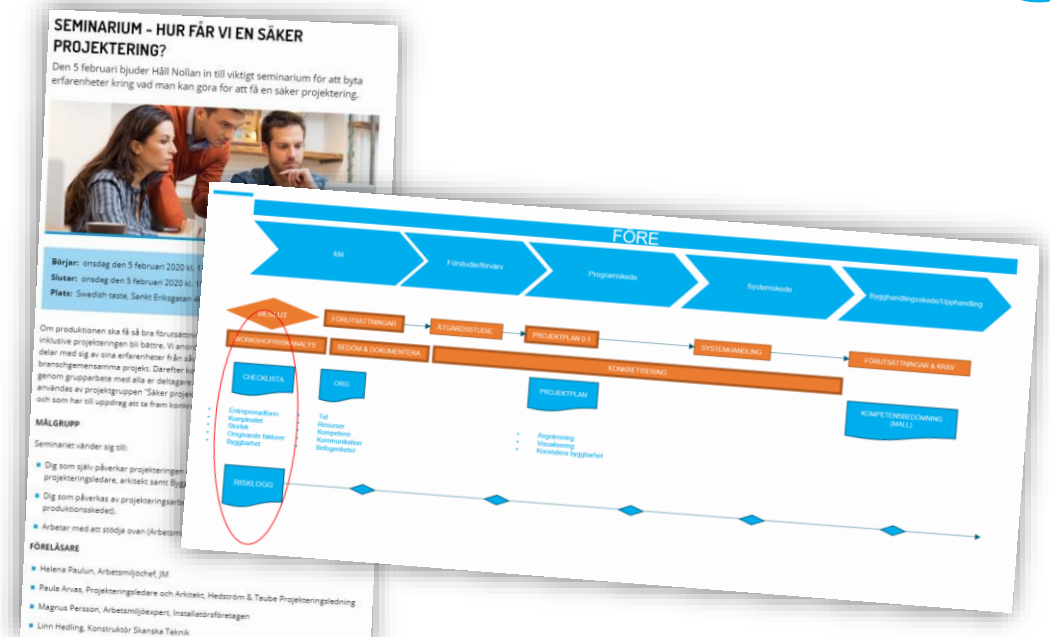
SEMINARIUM – HUR FÅR VI EN SÄKER PROJEKTERING?

Den 5 februari bjuder Håll Nollan in till viktigt seminarium för att byta erfarenheter kring vad man kan göra för att få en säker projektering.

Börjar: onsdag den 5 februari 2020 kl. 1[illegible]
Slutar: onsdag den 5 februari 2020 kl. 1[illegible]
Plats: Swedish taste, Sankt Eriksgatan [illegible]

Om produktionen ska få så bra förutsättni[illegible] inklusive projekteringen bli bättre. Vi anor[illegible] delar med sig av sina erfarenheter från så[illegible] branschgemensamma projekt. Därefter ko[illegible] genom grupparbete med alla er deltagare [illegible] användas av projektgruppen "Säker projek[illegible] och som har till uppdrag att ta fram konk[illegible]

MÅLGRUPP

Seminariet vänder sig till:

Dig som själv påverkar projekteringen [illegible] projekteringsledare, arkitekt samt Bygg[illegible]

Dig som påverkas av projekteringsarb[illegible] produktionsskedet).

Arbetar med att stödja ovan (Arbetsm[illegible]

FÖRELÄSARE

Helena Paulun, Arbetsmiljöchef, JM

Paula Arvas, Projekteringsledare och Arkitekt, Hedström & Taube Projekteringsledning

Magnus Persson, Arbetsmiljöexpert, Installatörsföretagen

Linn Hedling, Konstruktör Skanska Teknik

FÖRE

Mål

Förstudie/förvärv

Programskede

Systemskede

Bygghandlingsskede/Upphandling

BESLUT

FÖRUTSÄTTNINGAR

ÅTGÄRDSSTUDIE

PROJEKTPLAN 0.1

SYSTEMHANDLING

FÖRUTSÄTTNINGAR & KRAV

WORKSHOP/RISKANALYS

BEDÖM & DOKUMENTERA

KONKRETISERING

CHECKLISTA

ORG

PROJEKTPLAN

KOMPETENSBEDÖMNING (MALL)

Entreprenadform
Komplexitet
Storlek
Omgivande faktorer
Byggherre

Tid
Resurser
Kompetens
Kommunikation
Befogenheter

Avgränsning
Visualisering
Konstatera byggherre

RISKLOGG